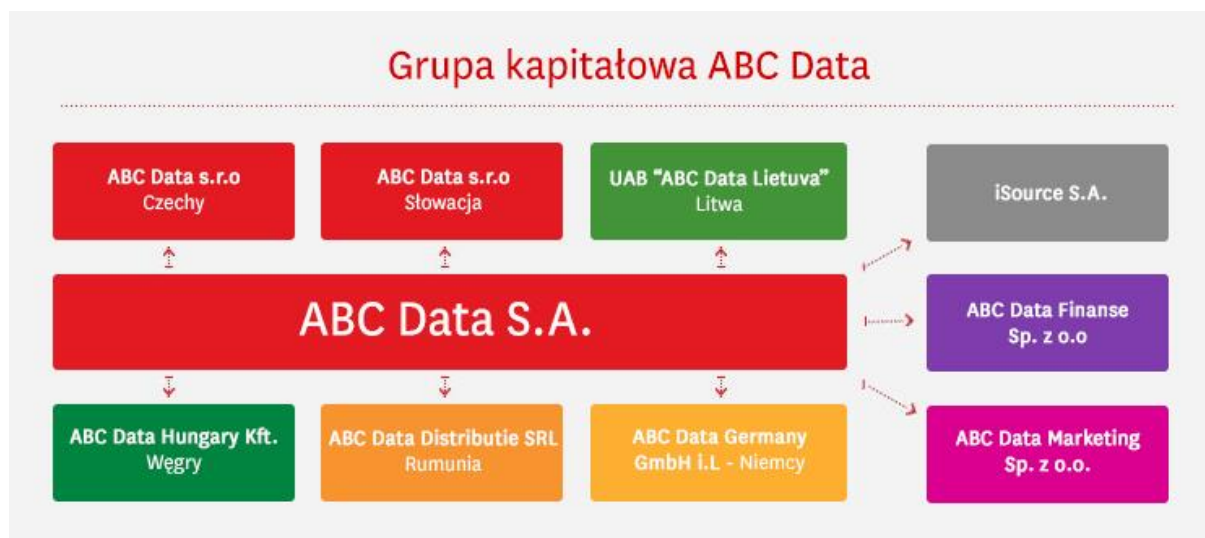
Grupa kapitałowa ABC Data

ABC Data s.r.o
Czechy

ABC Data s.r.o
Słowacja

UAB "ABC Data Lietuva"
Litwa

iSource S.A.

ABC Data S.A.

ABC Data Finanse
Sp. z o.o

ABC Data Hungary Kft.
Węgry

ABC Data Distributie SRL
Rumunia

ABC Data Germany
GmbH i.L - Niemcy

ABC Data Marketing
Sp. z o.o.